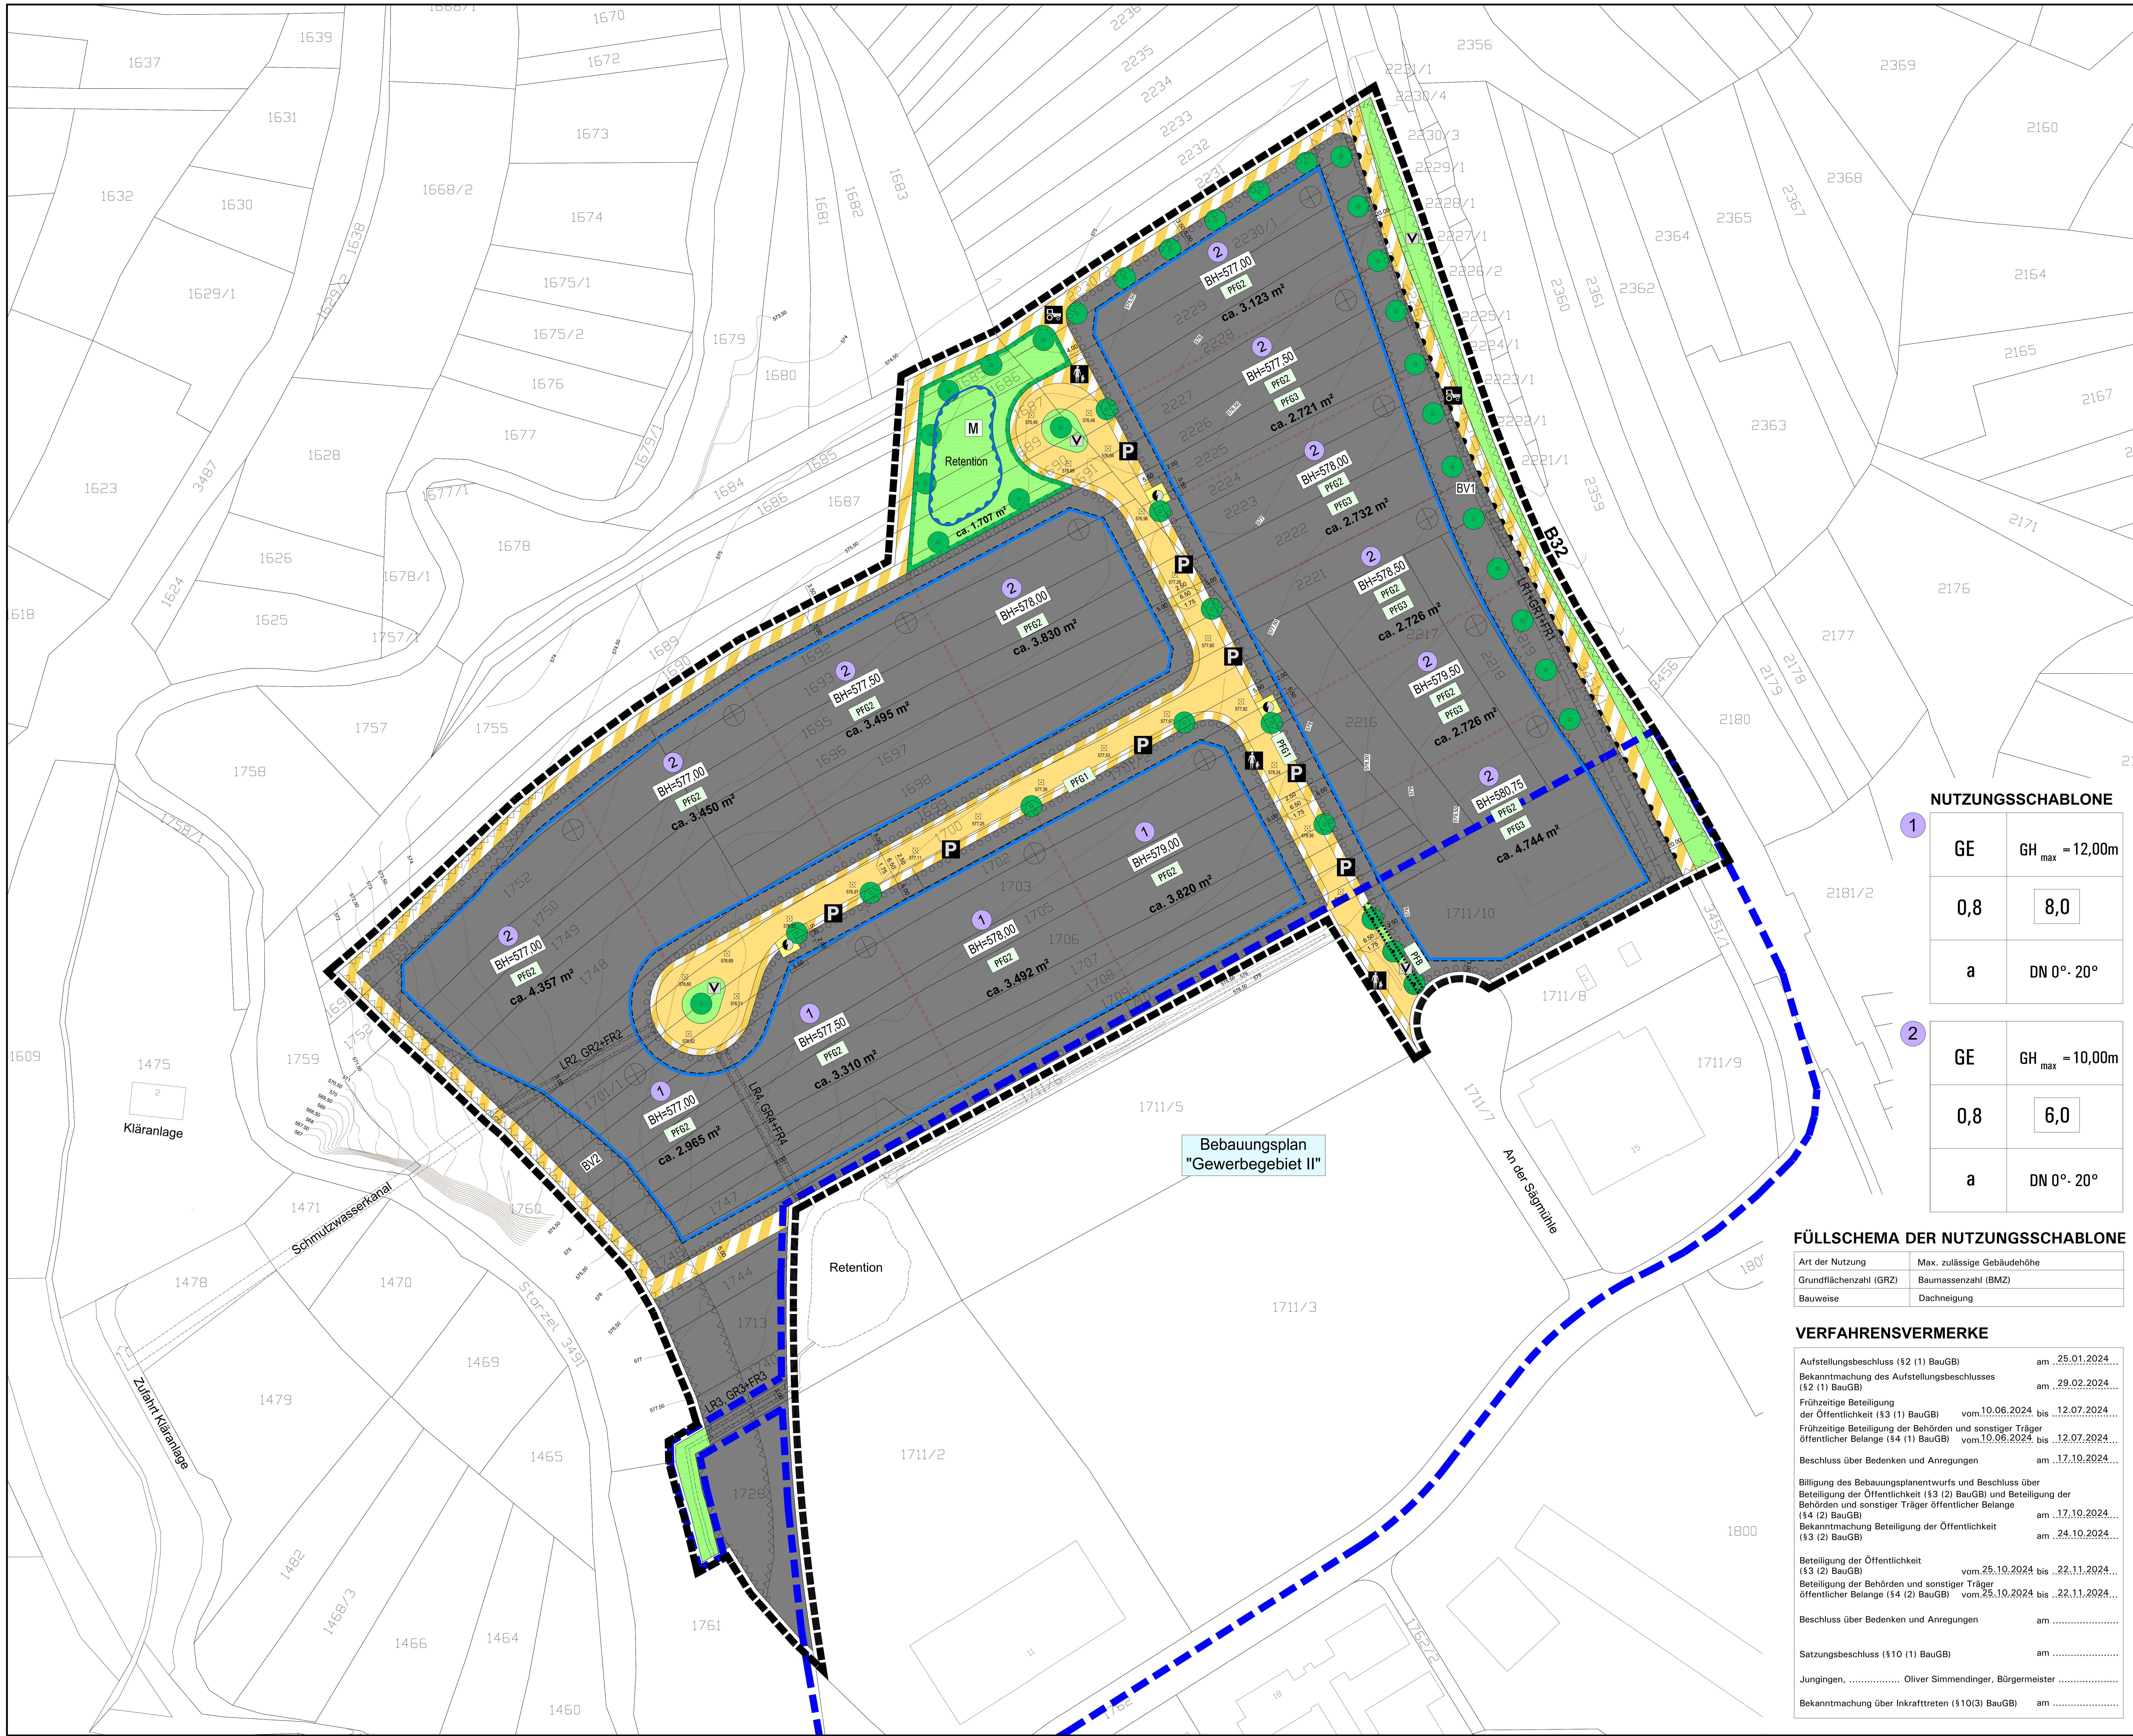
1637
1639
1670
1672
1673
1631
1632
1630
1668/2
1674
1629/1
1675/1
1675/2
1679
1680
1676
1677
1623
1628
1684
1686
1687
1626
1678
1678/1
1625
1757/1
1757
1755
1758
1609
1475
1759
Kläranlage
1471
Schmutzwasserkanal
1478
1470
1469
1479
1465
Zufahrt Kläranlage
1482
1468/3
1466
1464
1460
1761
1711/2
1711/3
1711/5
1711/8
1711/9
1711/10
1800
2356
2369
2160
2368
2364
2365
2362
2164
2165
2167
2363
2171
2176
2177
2180
2181/2
B32
BV1
BV2
M
Retention
ca. 1.707 m²
BH=577,00
ca. 3.123 m²
BH=577,50
ca. 2.721 m²
BH=578,00
ca. 2.732 m²
BH=578,50
ca. 2.726 m²
BH=579,50
ca. 2.726 m²
BH=580,75
ca. 4.744 m²
BH=578,00
ca. 3.830 m²
BH=577,50
ca. 3.495 m²
BH=577,00
ca. 3.450 m²
BH=577,00
ca. 4.357 m²
BH=579,00
ca. 3.820 m²
BH=578,00
ca. 3.492 m²
BH=577,50
ca. 3.310 m²
BH=577,00
ca. 2.965 m²
LR1+GR1+FR1
LR2, GR2+FR2
LR3, GR3+FR3
LR4, GR4+FR4
PFG1
PFG2
PFG3
Retention
An der Sägmühle
Bebauungsplan "Gewerbegebiet II"

NUTZUNGSSCHABLONE

| 1 | |
|---|---|
| GE | GH$_{max}$ = 12,00m |
| 0,8 | 8,0 |
| a | DN 0°- 20° |

| 2 | |
|---|---|
| GE | GH$_{max}$ = 10,00m |
| 0,8 | 6,0 |
| a | DN 0°- 20° |

FÜLLSCHEMA DER NUTZUNGSSCHABLONE

| Art der Nutzung | Max. zulässige Gebäudehöhe |
|---|---|
| Grundflächenzahl (GRZ) | Baumassenzahl (BMZ) |
| Bauweise | Dachneigung |

VERFAHRENSVERMERKE

Aufstellungsbeschluss (§2 (1) BauGB) am 25.01.2024
Bekanntmachung des Aufstellungsbeschlusses (§2 (1) BauGB) am 29.02.2024
Frühzeitige Beteiligung der Öffentlichkeit (§3 (1) BauGB) vom 10.06.2024 bis 12.07.2024
Frühzeitige Beteiligung der Behörden und sonstiger Träger öffentlicher Belange (§4 (1) BauGB) vom 10.06.2024 bis 12.07.2024
Beschluss über Bedenken und Anregungen am 17.10.2024
Billigung des Bebauungsplanentwurfs und Beschluss über Beteiligung der Öffentlichkeit (§3 (2) BauGB) und Beteiligung der Behörden und sonstiger Träger öffentlicher Belange (§4 (2) BauGB) am 17.10.2024
Bekanntmachung Beteiligung der Öffentlichkeit (§3 (2) BauGB) am 24.10.2024
Beteiligung der Öffentlichkeit (§3 (2) BauGB) vom 25.10.2024 bis 22.11.2024
Beteiligung der Behörden und sonstiger Träger öffentlicher Belange (§4 (2) BauGB) vom 25.10.2024 bis 22.11.2024
Beschluss über Bedenken und Anregungen am ..................
Satzungsbeschluss (§10 (1) BauGB) am ..................
Jungingen, ................. Oliver Simmendinger, Bürgermeister ..................
Bekanntmachung über Inkrafttreten (§10(3) BauGB) am ..................